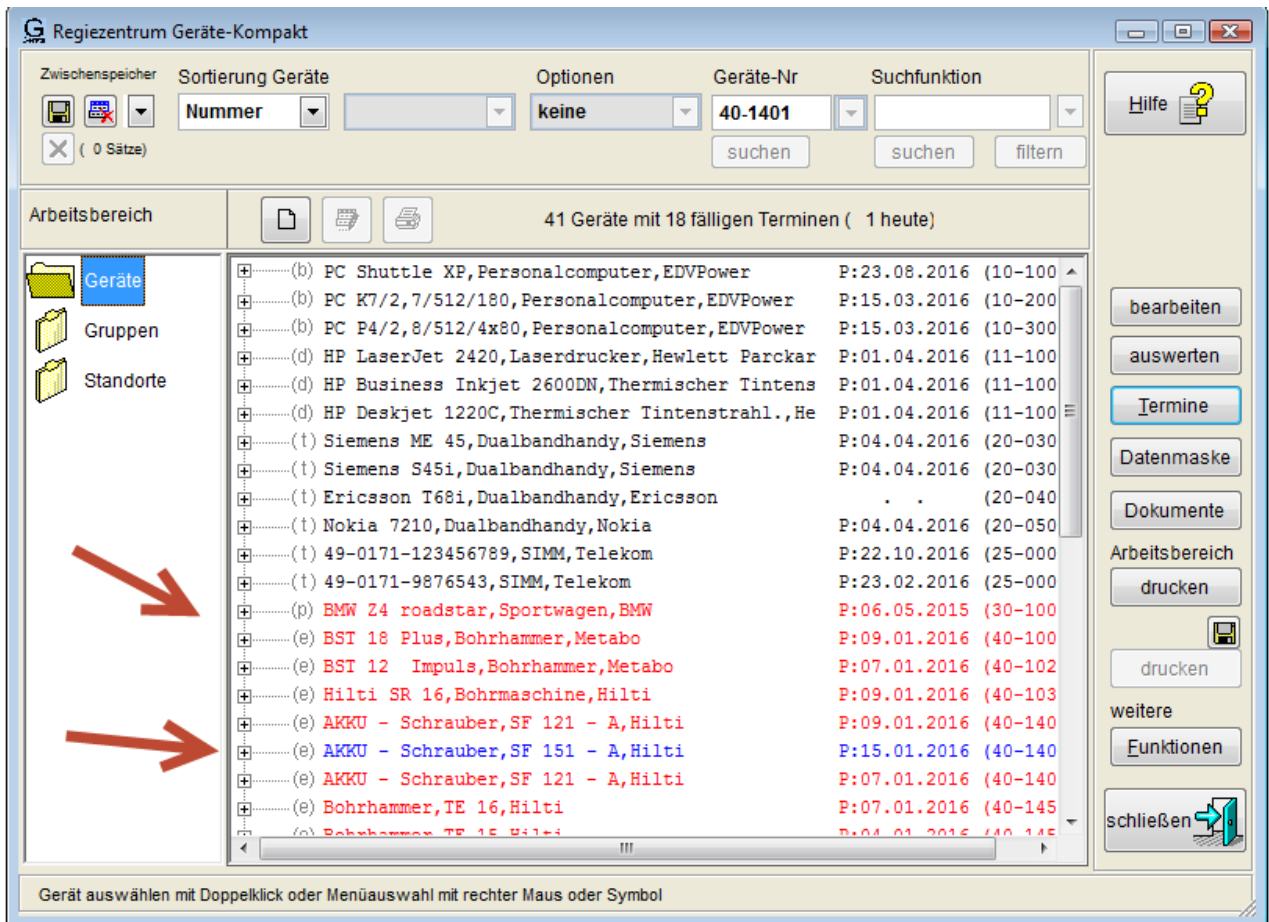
Regiezentrum Geräte-Kompakt

Zwischenspeicher
( 0 Sätze)

Sortierung Geräte
Nummer

Optionen
keine

Geräte-Nr
40-1401
suchen

Suchfunktion
suchen
filtern

Hilfe

Arbeitsbereich

41 Geräte mit 18 fälligen Terminen ( 1 heute)

Geräte
Gruppen
Standorte

(b) PC Shuttle XP,Personalcomputer,EDVPower P:23.08.2016 (10-100
(b) PC K7/2,7/512/180,Personalcomputer,EDVPower P:15.03.2016 (10-200
(b) PC P4/2,8/512/4x80,Personalcomputer,EDVPower P:15.03.2016 (10-300
(d) HP LaserJet 2420,Laserdrucker,Hewlett Parckar P:01.04.2016 (11-100
(d) HP Business Inkjet 2600DN,Thermischer Tintens P:01.04.2016 (11-100
(d) HP Deskjet 1220C,Thermischer Tintenstrahl.,He P:01.04.2016 (11-100
(t) Siemens ME 45,Dualbandhandy,Siemens P:04.04.2016 (20-030
(t) Siemens S45i,Dualbandhandy,Siemens P:04.04.2016 (20-030
(t) Ericsson T68i,Dualbandhandy,Ericsson . . (20-040
(t) Nokia 7210,Dualbandhandy,Nokia P:04.04.2016 (20-050
(t) 49-0171-123456789,SIMM,Telekom P:22.10.2016 (25-000
(t) 49-0171-9876543,SIMM,Telekom P:23.02.2016 (25-000
(p) BMW Z4 roadstar,Sportwagen,BMW P:06.05.2015 (30-100
(e) BST 18 Plus,Bohrhammer,Metabo P:09.01.2016 (40-100
(e) BST 12 Impuls,Bohrhammer,Metabo P:07.01.2016 (40-102
(e) Hilti SR 16,Bohrmaschine,Hilti P:09.01.2016 (40-103
(e) AKKU - Schrauber,SF 121 - A,Hilti P:09.01.2016 (40-140
(e) AKKU - Schrauber,SF 151 - A,Hilti P:15.01.2016 (40-140
(e) AKKU - Schrauber,SF 121 - A,Hilti P:07.01.2016 (40-140
(e) Bohrhammer,TE 16,Hilti P:07.01.2016 (40-145
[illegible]

bearbeiten
auswerten
Termine
Datenmaske
Dokumente
Arbeitsbereich
drucken
drucken
weitere
Funktionen
schließen

Gerät auswählen mit Doppelklick oder Menüauswahl mit rechter Maus oder Symbol